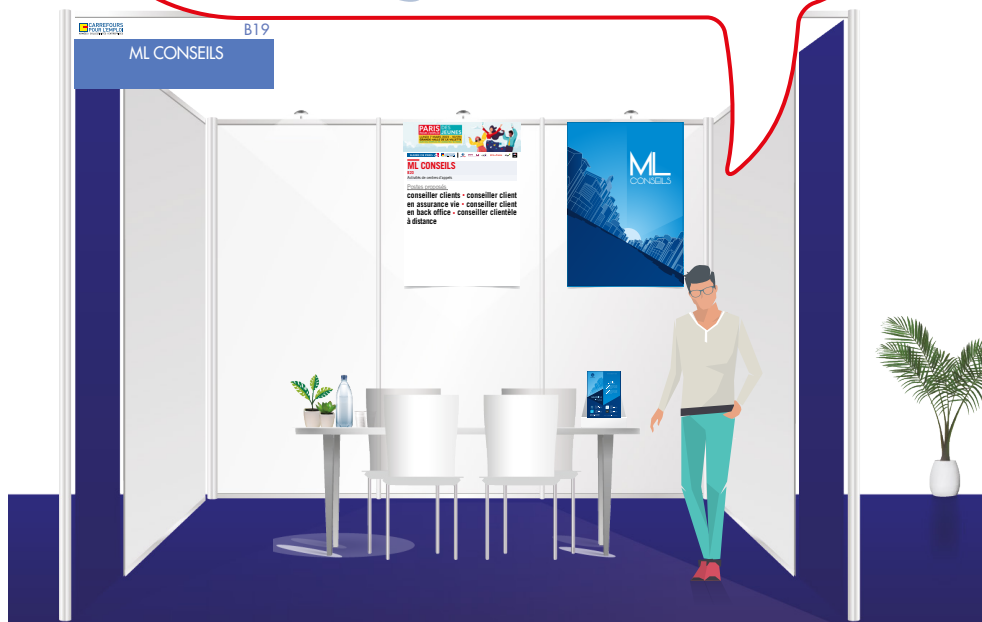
CARREFOURS POUR L'EMPLOI
B19
ML CONSEILS

PARIS

ML CONSEILS
B19
Postes proposés :
conseiller clients • conseiller client en assurance vie • conseiller client en back office • conseiller clientèle à distance

ML
CONSEILS